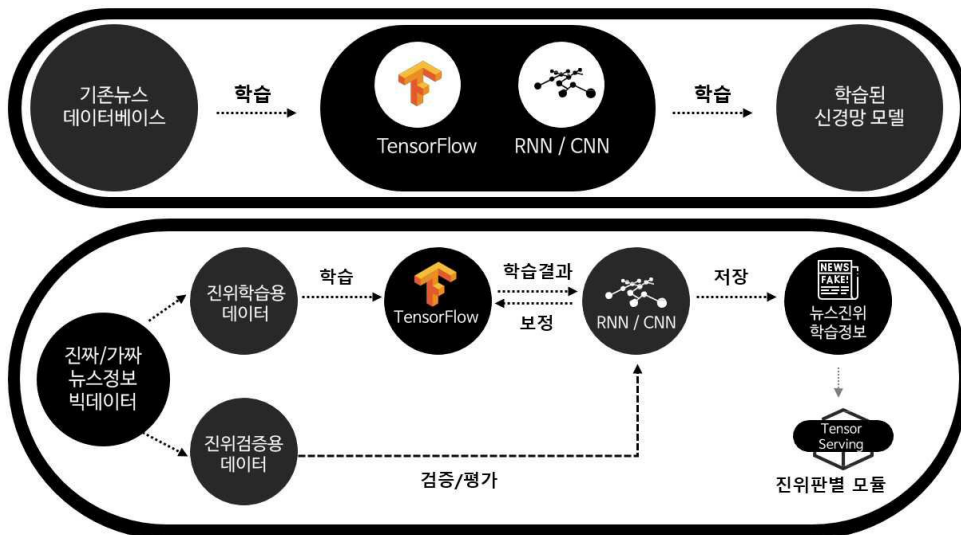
기존뉴스 데이터베이스

학습

TensorFlow

RNN / CNN

학습

학습된 신경망 모델

진위학습용 데이터

학습

TensorFlow

학습결과

보정

RNN / CNN

저장

NEWS FAKE!

뉴스진위 학습정보

진짜/가짜 뉴스정보 빅데이터

진위검증용 데이터

검증/평가

Tensor Serving

진위판별 모듈